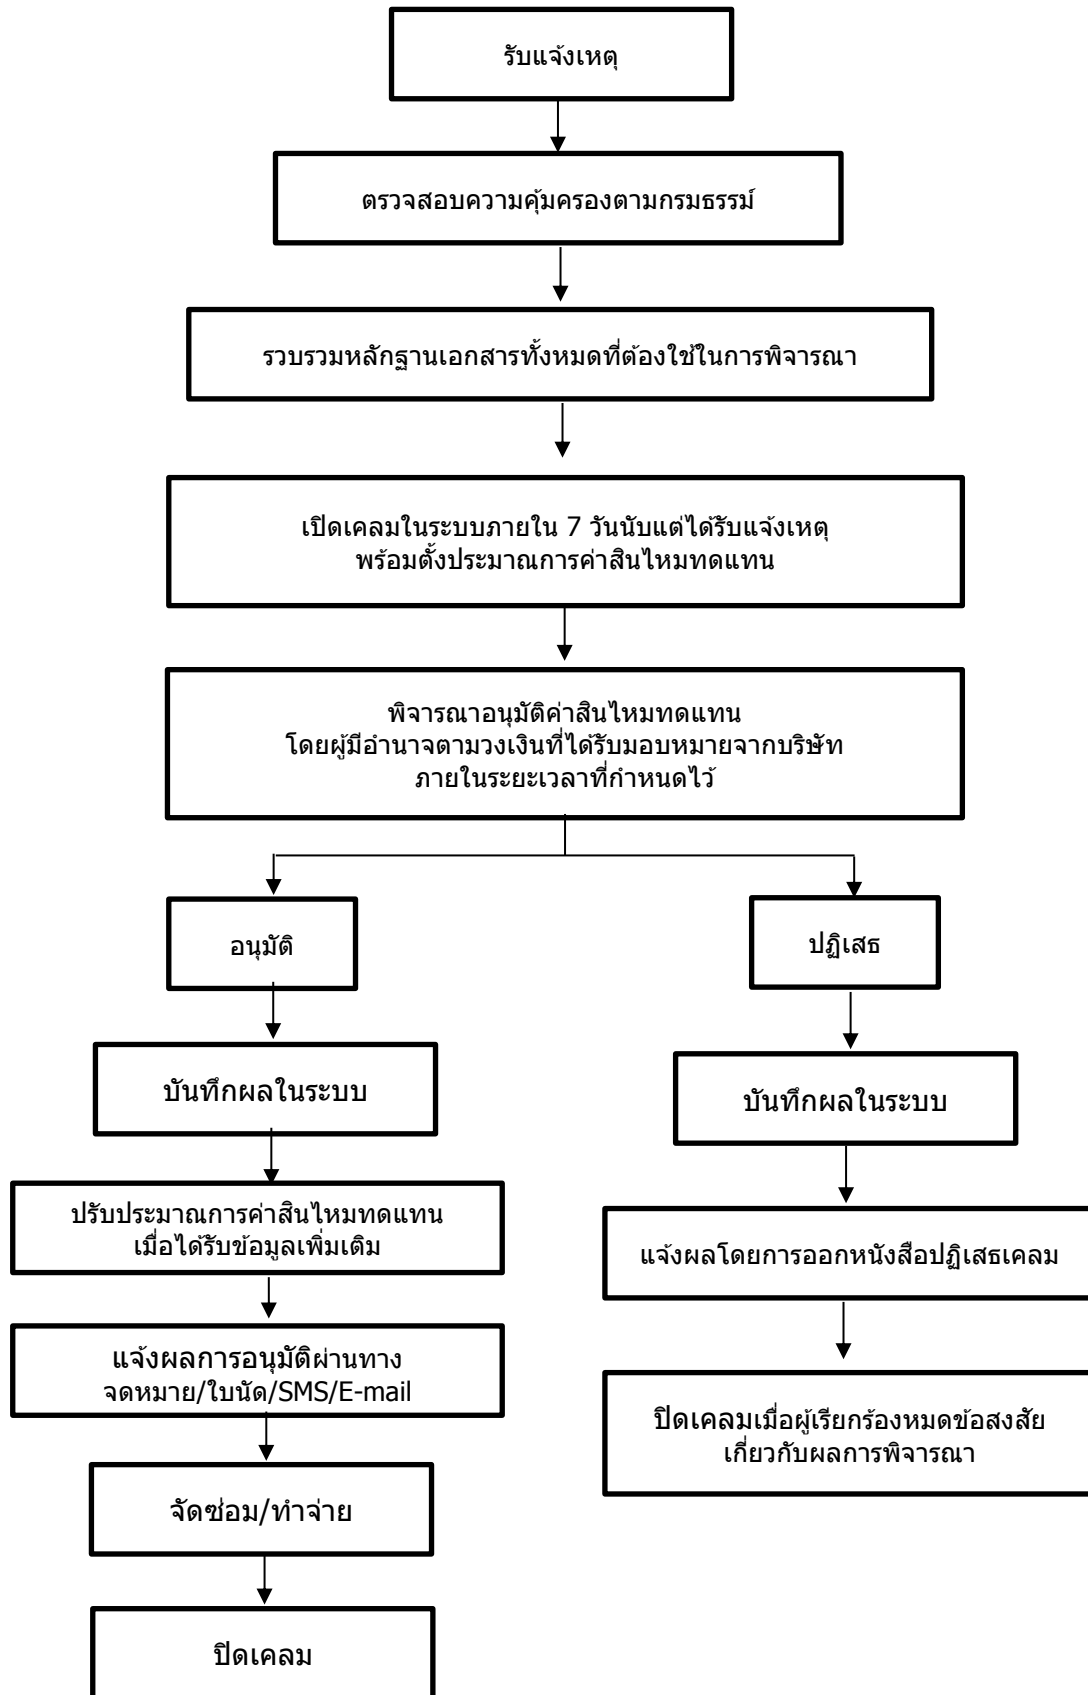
รับแจ้งเหตุ

ตรวจสอบความคุ้มครองตามกรมธรรม์

รวบรวมหลักฐานเอกสารทั้งหมดที่ต้องใช้ในการพิจารณา

เปิดเคลมในระบบภายใน 7 วันนับแต่ได้รับแจ้งเหตุ
พร้อมตั้งประมาณการค่าสินไหมทดแทน

พิจารณาอนุมัติค่าสินไหมทดแทน
โดยผู้มีอำนาจตามวงเงินที่ได้รับมอบหมายจากบริษัท
ภายในระยะเวลาที่กำหนดไว้

อนุมัติ

บันทึกผลในระบบ

ปรับประมาณการค่าสินไหมทดแทน
เมื่อได้รับข้อมูลเพิ่มเติม

แจ้งผลการอนุมัติผ่านทาง
จดหมาย/ใบนัด/SMS/E-mail

จัดซ่อม/ทำจ่าย

ปิดเคลม

ปฏิเสธ

บันทึกผลในระบบ

แจ้งผลโดยการออกหนังสือปฏิเสธเคลม

ปิดเคลมเมื่อผู้เรียกร้องหมดข้อสงสัย
เกี่ยวกับผลการพิจารณา